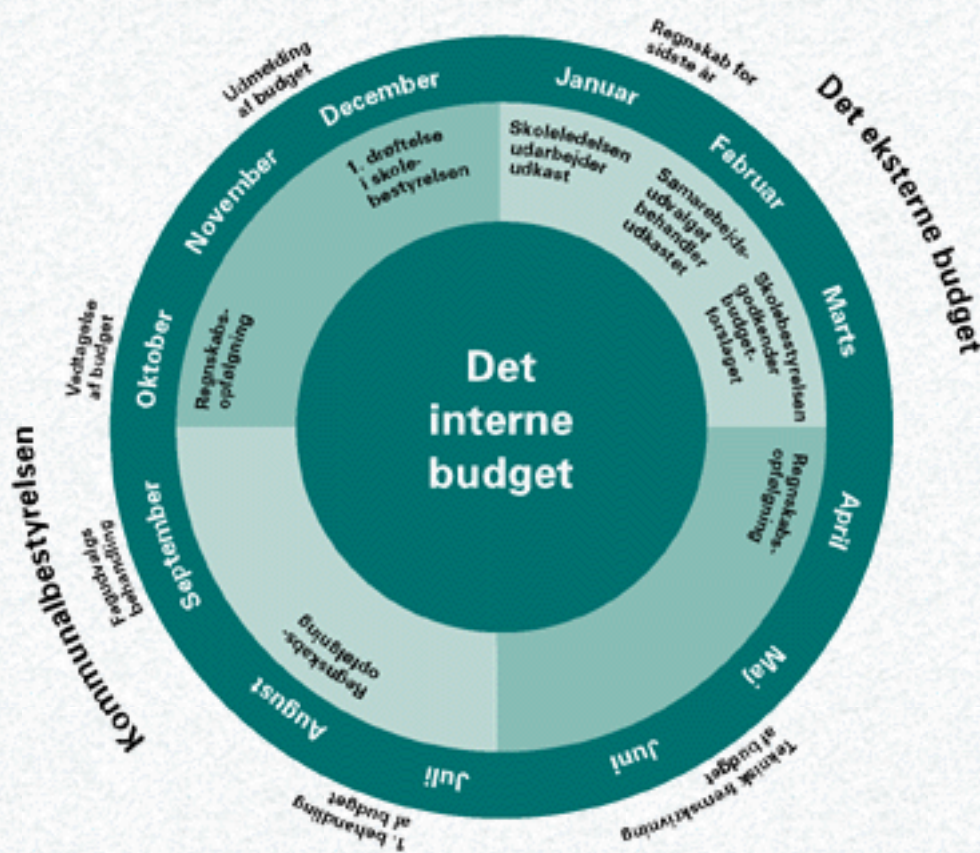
Det interne budget

Januar
Februar
Marts
April
Maj
Juni
Juli
August
September
Oktober
November
December

Skoleledelsen udarbejder udkast
Samarbejdsudvalget behandler udkastet
Skolebestyrelsen godkender budgetforslaget
Regnskabsopfølgning
Regnskabsopfølgning
Regnskabsopfølgning
1. drøftelse i skolebestyrelsen

Regnskab for sidste år
Teknisk fremskrivning af budget
1. behandling af budget
Fagudvalgs behandling
Vedtagelse af budget
Udmelding af budget

Det eksterne budget
Kommunalbestyrelsen